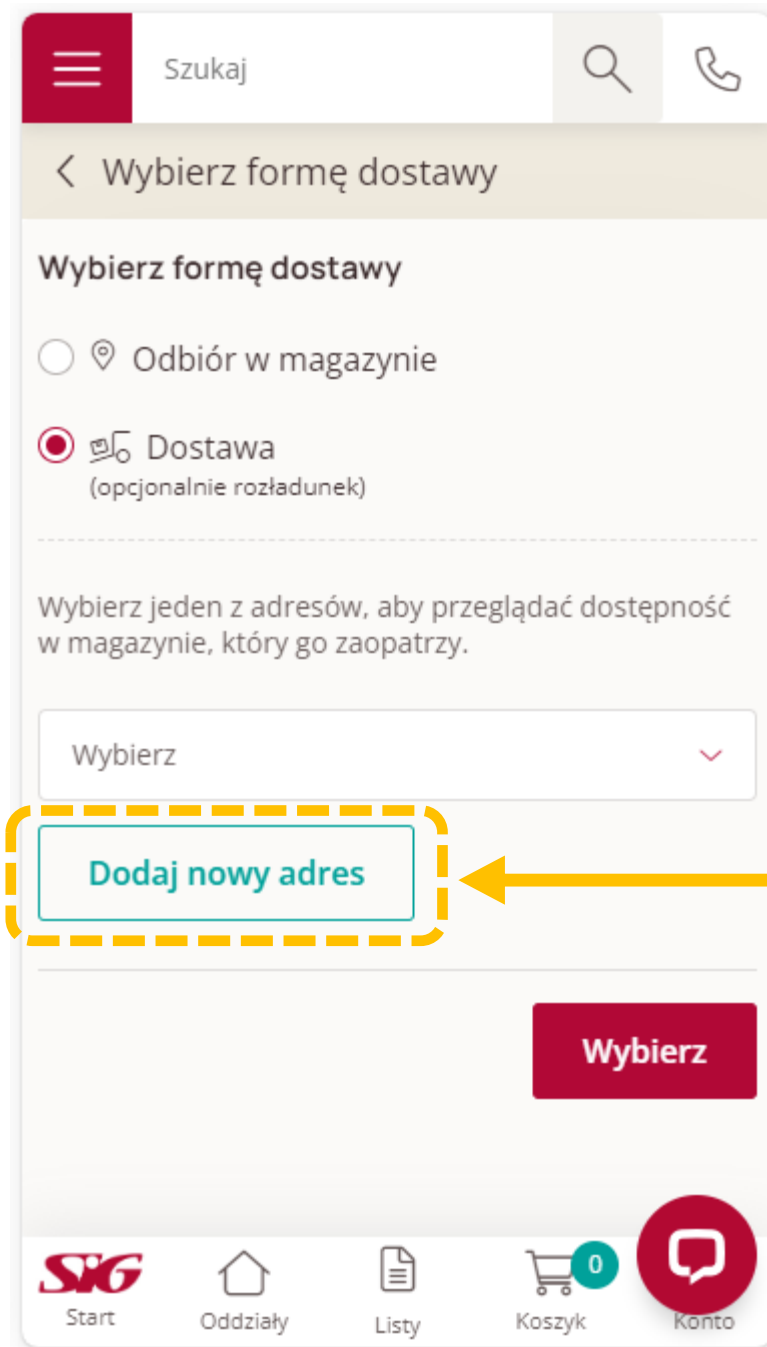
Szukaj

< Wybierz formę dostawy

Wybierz formę dostawy

Odbiór w magazynie

Dostawa
(opcjonalnie rozładunek)

Wybierz jeden z adresów, aby przeglądać dostępność w magazynie, który go zaopatrzy.

Wybierz

Dodaj nowy adres

Wybierz

SIG
Start

Oddziały

Listy

0
Koszyk

Konto